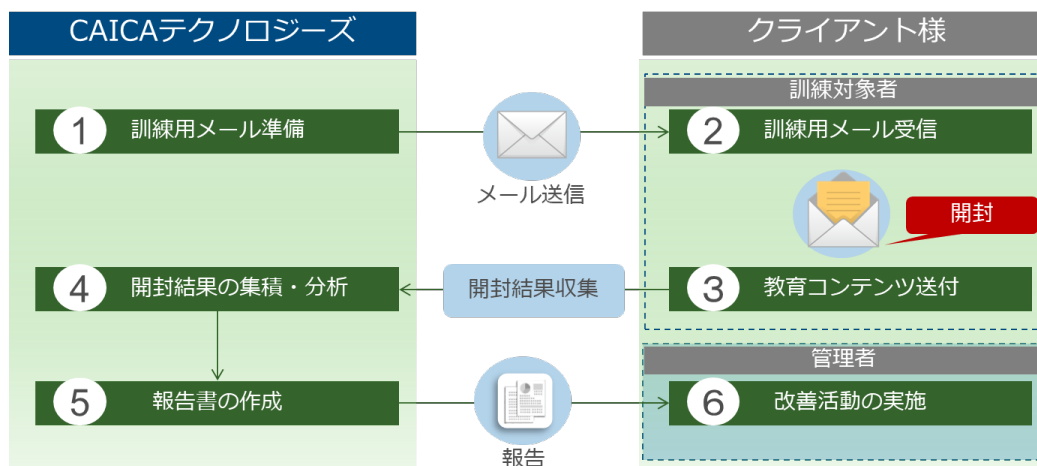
CAICAテクノロジーズ

クライアント様

訓練対象者

1 訓練用メール準備

メール送信

2 訓練用メール受信

開封

4 開封結果の集積・分析

開封結果収集

3 教育コンテンツ送付

管理者

5 報告書の作成

報告

6 改善活動の実施